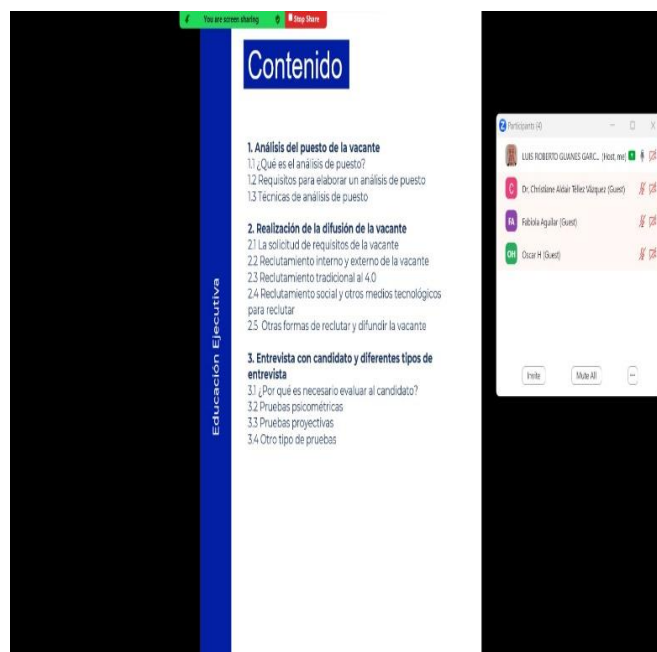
You are screen sharing
Stop Share

Contenido

Educación Ejecutiva

1. Análisis del puesto de la vacante
1.1 ¿Qué es el análisis de puesto?
1.2 Requisitos para elaborar un análisis de puesto
1.3 Técnicas de análisis de puesto

2. Realización de la difusión de la vacante
2.1 La solicitud de requisitos de la vacante
2.2 Reclutamiento interno y externo de la vacante
2.3 Reclutamiento tradicional al 4.0
2.4 Reclutamiento social y otros medios tecnológicos para reclutar
2.5 Otras formas de reclutar y difundir la vacante

3. Entrevista con candidato y diferentes tipos de entrevista
3.1 ¿Por qué es necesario evaluar al candidato?
3.2 Pruebas psicométricas
3.3 Pruebas proyectivas
3.4 Otro tipo de pruebas

Participants (4)
LUIS ROBERTO GUANES GARC... (Host, me)
C Dr. Christiane Aldair Téllez Vázquez (Guest)
FA Fabiola Aguilar (Guest)
OH Oscar H (Guest)
Invite
Mute All
...